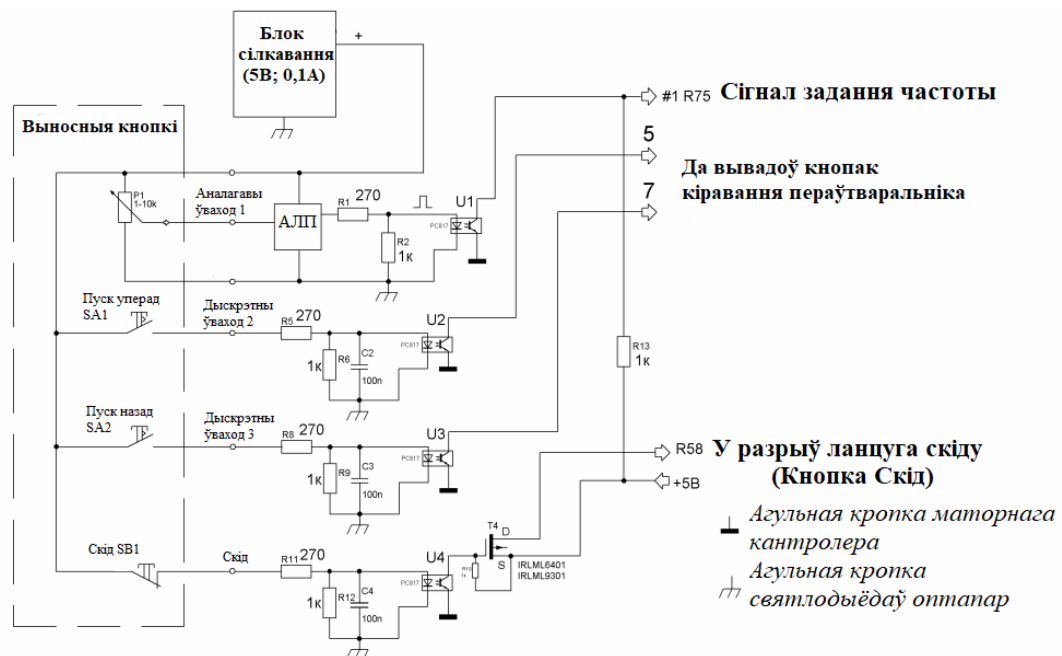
Блок сілкавання (5В; 0,1А)

+

Выносныя кнопкі

#1 R75 Сігнал задання частоты

5

Да вывадоў кнопак кіравання пераўтваральніка

7

P1 1-10k

Аналагавы ўваход 1

АЛП

R1 270

U1

PC817

R2 1к

Пуск уперад SA1

Дыскрэтны ўваход 2

R5 270

U2

R6 1к

C2 100n

PC817

R13 1к

Пуск назад SA2

Дыскрэтны ўваход 3

R8 270

U3

R9 1к

C3 100n

PC817

R58 У разрыў ланцуга скіду (Кнопка Скід)

+5В

T4 D

S

IRLML6401 IRLML9301

Скід SB1

Скід

R11 270

U4

R12 1к

C4 100n

PC817

R10 1k

Агульная кропка маторнага кантролера

Агульная кропка святлодыёдаў оптапар